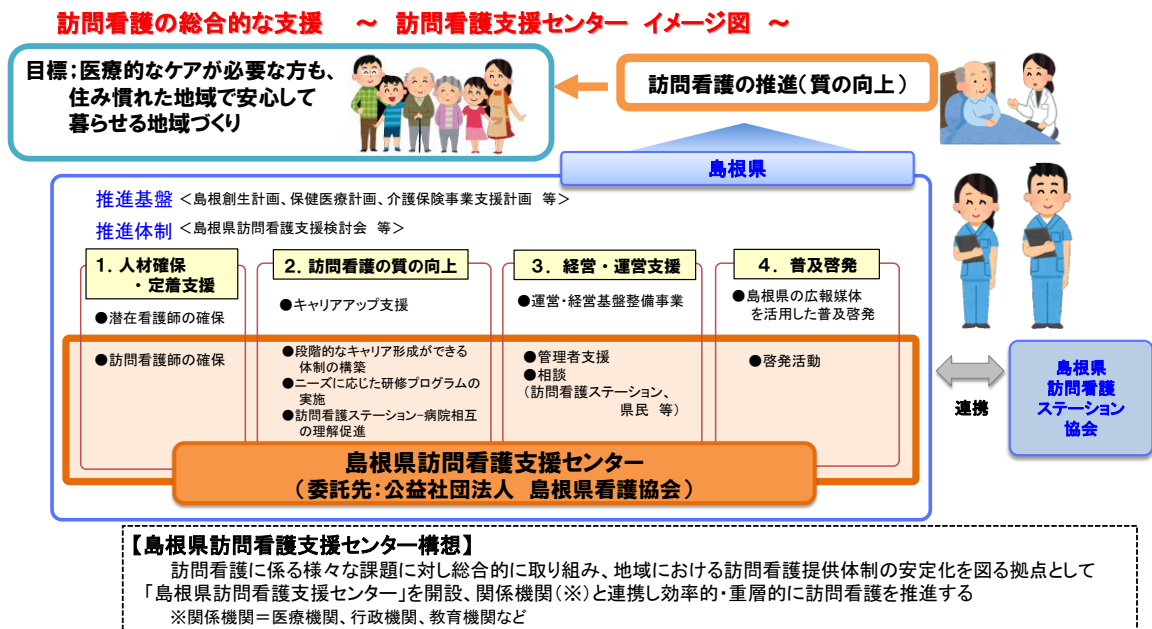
訪問看護の総合的な支援　～　訪問看護支援センター　イメージ図　～

目標：医療的なケアが必要な方も、住み慣れた地域で安心して暮らせる地域づくり

訪問看護の推進（質の向上）

島根県

推進基盤 ＜島根創生計画、保健医療計画、介護保険事業支援計画　等＞

推進体制 ＜島根県訪問看護支援検討会　等＞

1．人材確保・定着支援

●潜在看護師の確保

●訪問看護師の確保

2．訪問看護の質の向上

●キャリアアップ支援

●段階的なキャリア形成ができる体制の構築
●ニーズに応じた研修プログラムの実施
●訪問看護ステーション−病院相互の理解促進

3．経営・運営支援

●運営・経営基盤整備事業

●管理者支援
●相談
（訪問看護ステーション、県民　等）

4．普及啓発

●島根県の広報媒体を活用した普及啓発

●啓発活動

島根県訪問看護支援センター
（委託先：公益社団法人　島根県看護協会）

連携

島根県訪問看護ステーション協会

【島根県訪問看護支援センター構想】
訪問看護に係る様々な課題に対し総合的に取り組み、地域における訪問看護提供体制の安定化を図る拠点として「島根県訪問看護支援センター」を開設、関係機関（※）と連携し効率的・重層的に訪問看護を推進する
※関係機関＝医療機関、行政機関、教育機関など